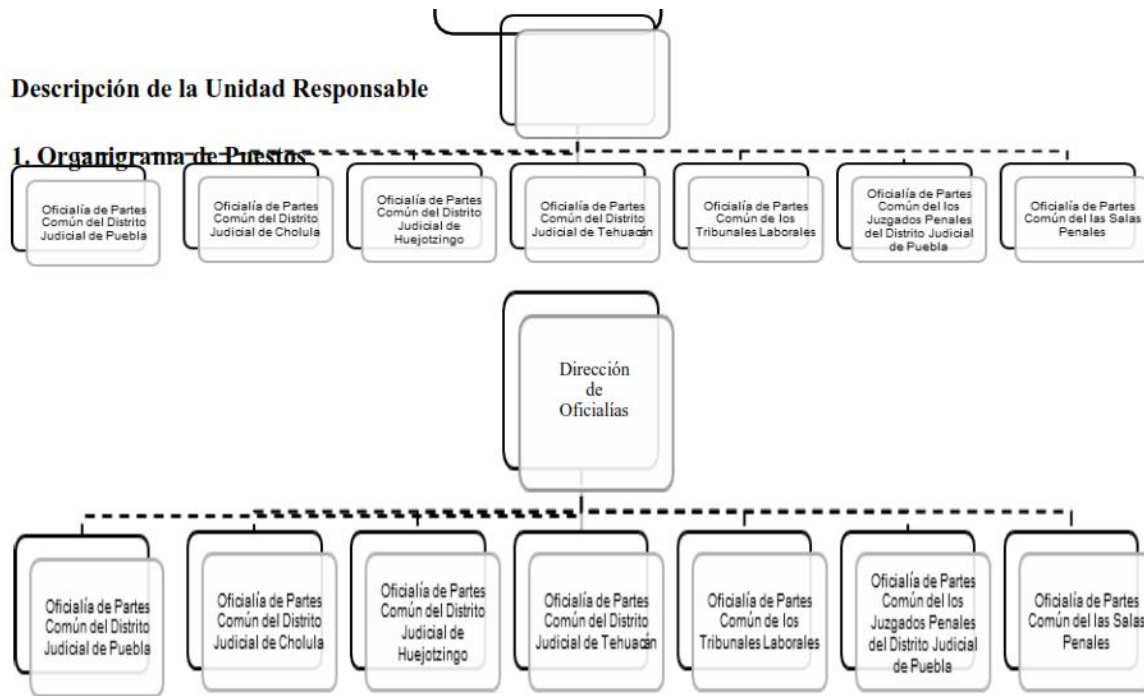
Descripción de la Unidad Responsable

1. Organigrama de Puestos

Oficialía de Partes Común del Distrito Judicial de Puebla

Oficialía de Partes Común del Distrito Judicial de Cholula

Oficialía de Partes Común del Distrito Judicial de Huejotzingo

Oficialía de Partes Común del Distrito Judicial de Tehuacán

Oficialía de Partes Común de los Tribunales Laborales

Oficialía de Partes Común del los Juzgados Penales del Distrito Judicial de Puebla

Oficialía de Partes Común del las Salas Penales

Dirección de Oficialías

Oficialía de Partes Común del Distrito Judicial de Puebla

Oficialía de Partes Común del Distrito Judicial de Cholula

Oficialía de Partes Común del Distrito Judicial de Huejotzingo

Oficialía de Partes Común del Distrito Judicial de Tehuacán

Oficialía de Partes Común de los Tribunales Laborales

Oficialía de Partes Común del los Juzgados Penales del Distrito Judicial de Puebla

Oficialía de Partes Común del las Salas Penales